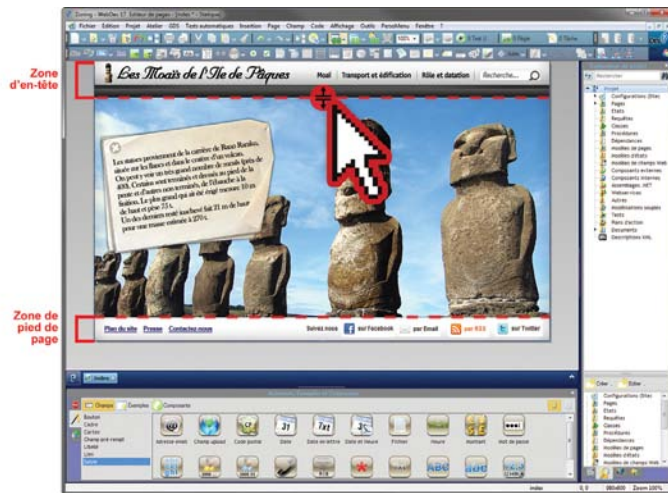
Zoning - WebDev 17 - Éditeur de pages - [index *] (Stratégie)

Fichier Edition Projet Atelier GDS Traits automatiques Insertion Page Champ Code Affichage Outils Perso Menu Fenêtre ?

Zone d'en-tête

Les Moaïs de l'Ile de Pâques

Moaï | Transport et édification | Rôle et datation | Recherche...

Les statues proviennent de la carrière de Rano Raraku, située sur les flancs et dans le cratère d'un volcain. On peut y voir un très grand nombre de moaïs (près de 400). Certains sont terminés et dressés au pied de la pente et d'autres non terminés, de l'ébauche à la finition. Le plus grand qui ait été érigé mesure 10 m de haut et pèse 75 t. Un des derniers non touchés fait 21 m de haut pour une masse estimée à 270 t.

Zone de pied de page

Plan du site | Presse | Contactez-nous

Suivez nous sur Facebook par Email par RSS sur Twitter

Rechercher

Projet
Configurations (Site)
Pages
Etats
Requêtes
Classes
Procédures
Dépendances
Modèles de pages
Modèles d'états
Modèles de champs Web
Composants externes
Composants internes
Assemblages .NET
Webservices
Autres
Modèles souples
Tests
Plans d'action
Documents
Descriptions XML

Champs Exemples Composants

Bouton
Cadre
Carton
Champ prêt-renseigné
Libellé
Lien
Saisie

Adresse email
Champ upload
Code postal
Date
Date en lettre
Date et heure
Fichier
Heure
Montant
Mot de passe

Configurations (Site)
Pages
Etats
Requêtes
Classes
Procédures
Dépendances
Modèles de pages
Modèles d'états
Modèles de champs Web

index
Zoom 100%